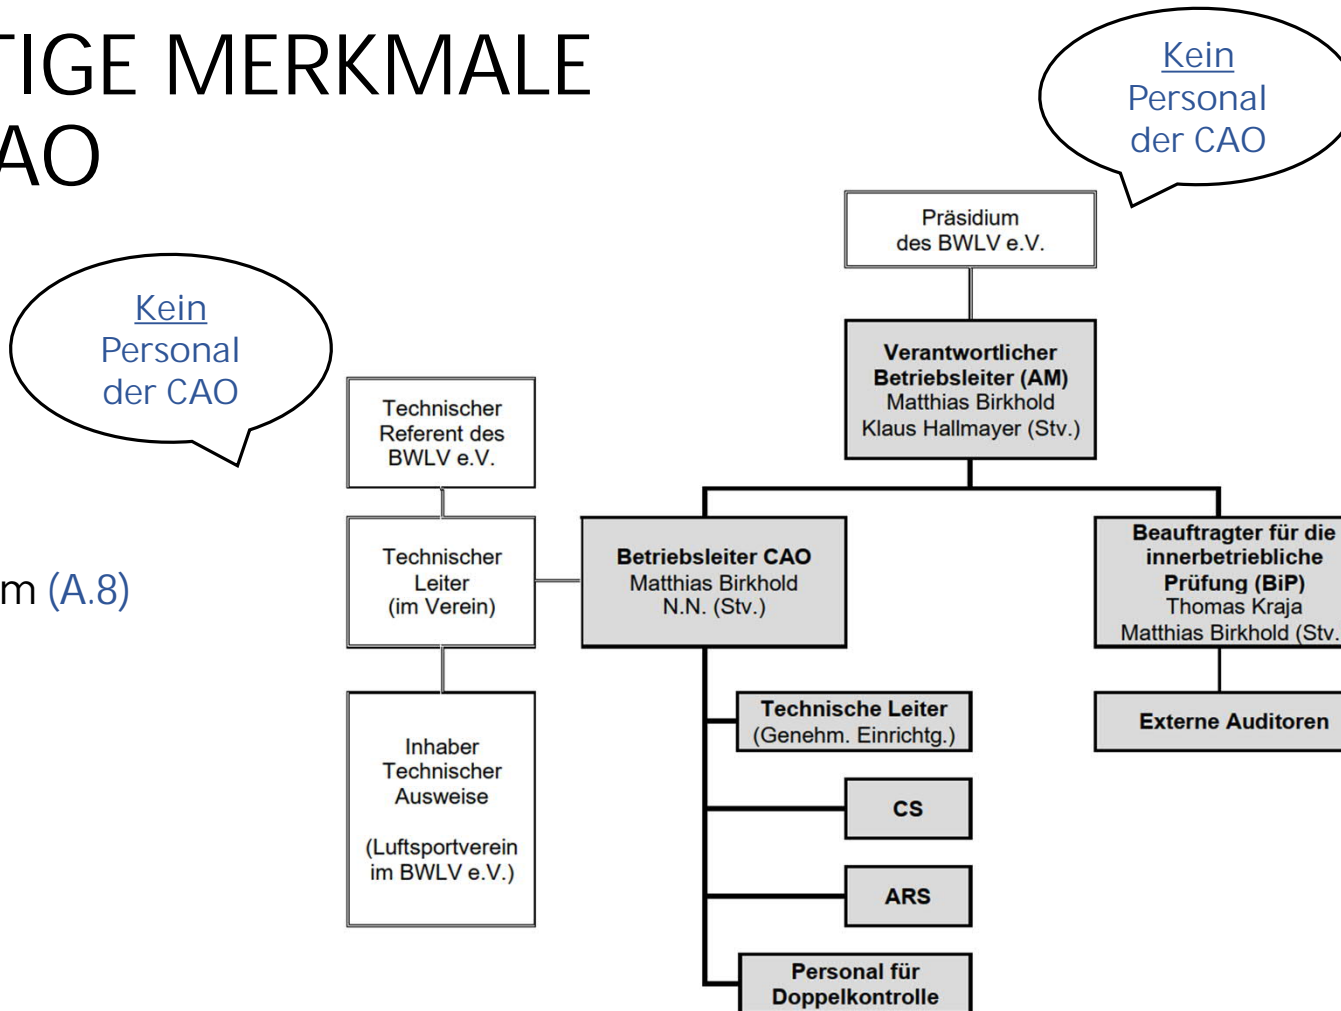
TIGE MERKMALE
AO

Kein Personal der CAO

Kein Personal der CAO

m (A.8)

Präsidium des BWLV e.V.

Verantwortlicher Betriebsleiter (AM)
Matthias Birkhold
Klaus Hallmayer (Stv.)

Technischer Referent des BWLV e.V.

Technischer Leiter (im Verein)

Betriebsleiter CAO
Matthias Birkhold
N.N. (Stv.)

Beauftragter für die innerbetriebliche Prüfung (BiP)
Thomas Kraja
Matthias Birkhold (Stv.

Inhaber Technischer Ausweise

(Luftsportverein im BWLV e.V.)

Technische Leiter
(Genehm. Einrichtg.)

Externe Auditoren

CS

ARS

Personal für Doppelkontrolle